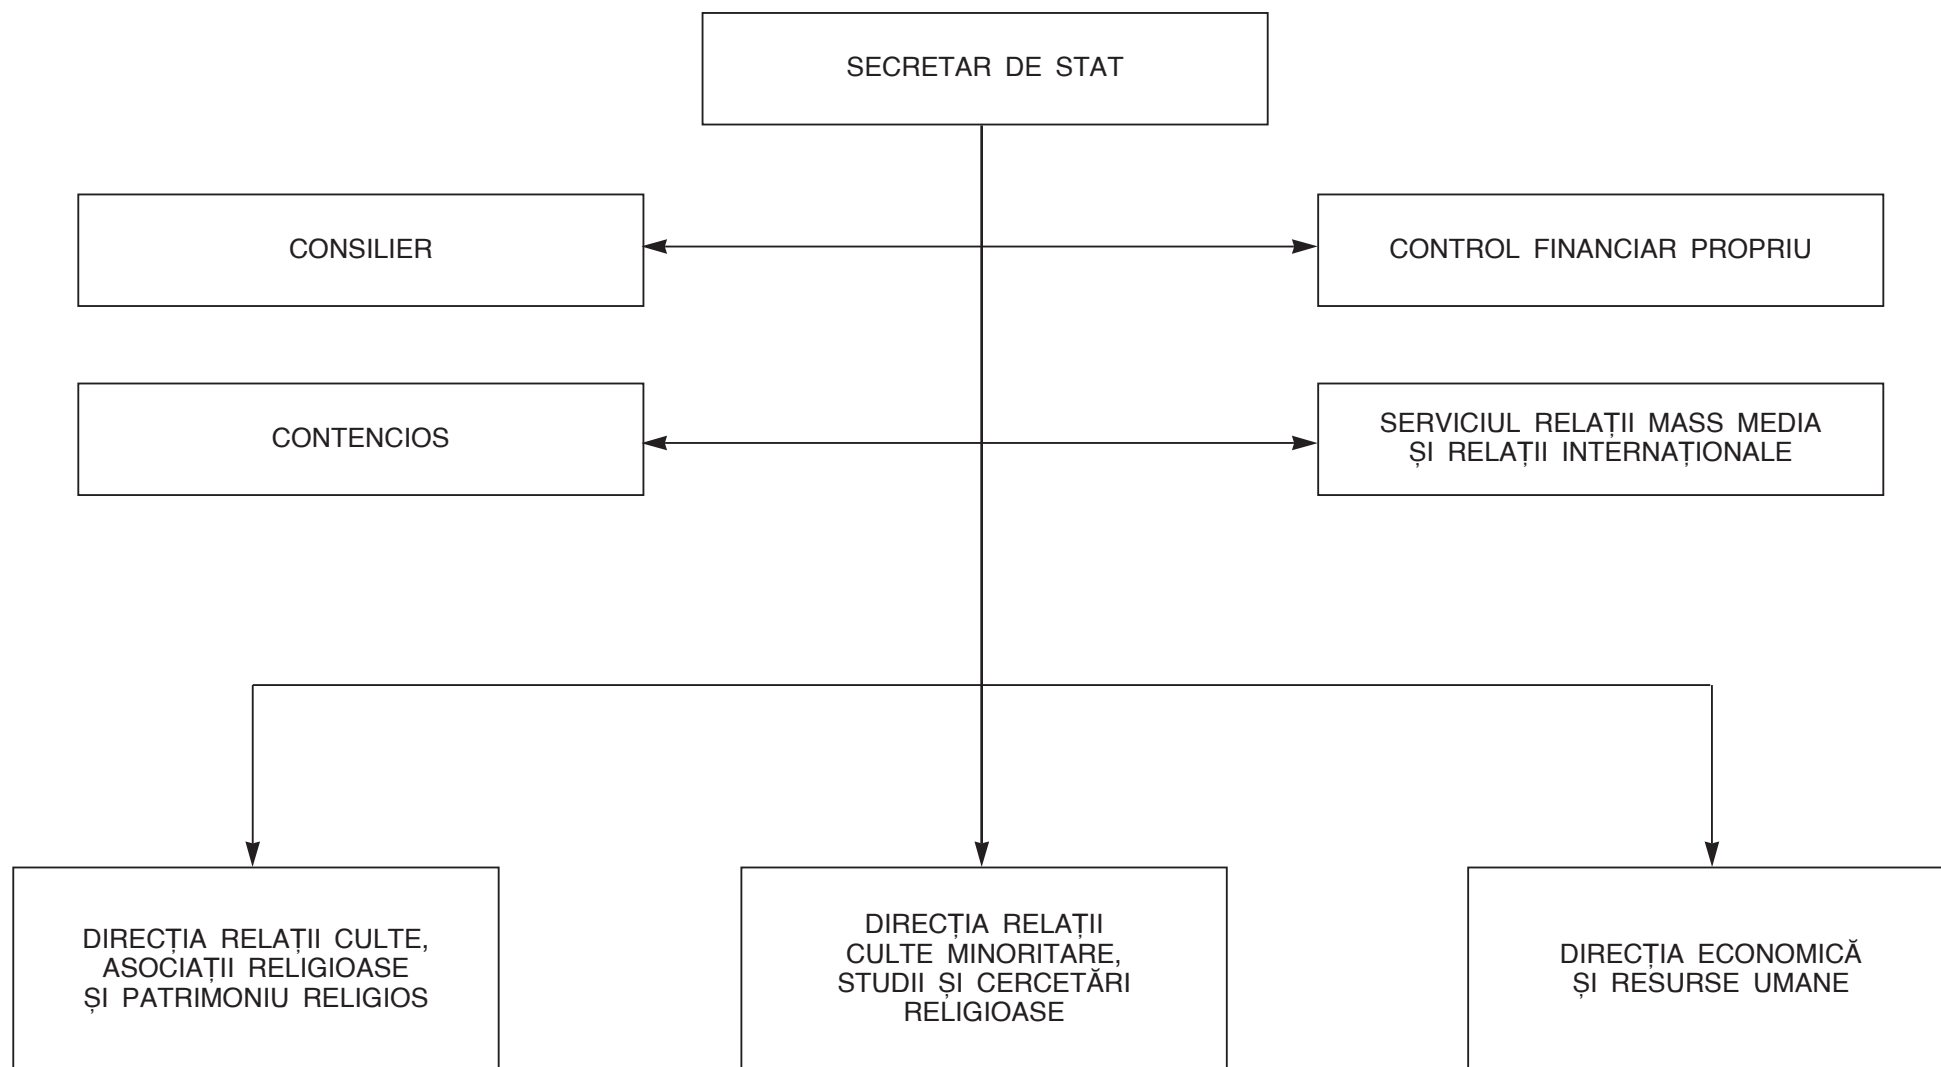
SECRETAR DE STAT

CONSILIER

CONTROL FINANCIAR PROPRIU

CONTENCIOS

SERVICIUL RELAȚII MASS MEDIA ȘI RELAȚII INTERNAȚIONALE

DIRECȚIA RELAȚII CULTE, ASOCIAȚII RELIGIOASE ȘI PATRIMONIU RELIGIOS

DIRECȚIA RELAȚII CULTE MINORITARE, STUDII ȘI CERCETĂRI RELIGIOASE

DIRECȚIA ECONOMICĂ ȘI RESURSE UMANE